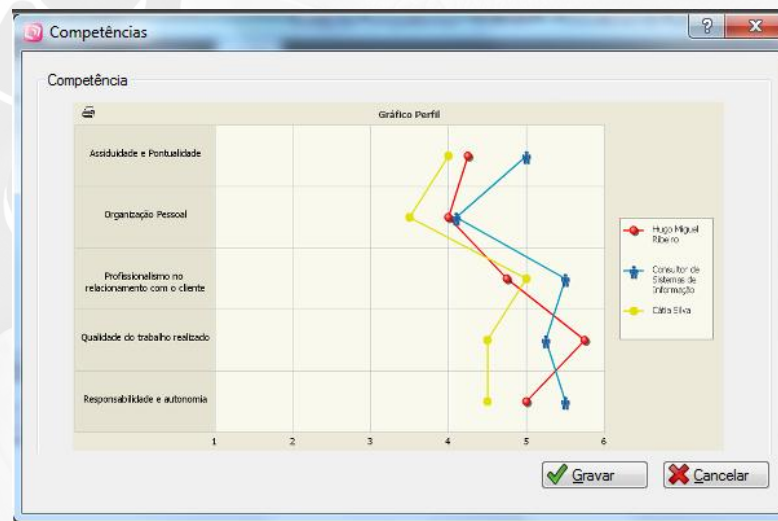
Competências

?

X

Competência

Gráfico Perfil

Assiduidade e Pontualidade

Organização Pessoal

Profissionalismo no relacionamento com o cliente

Qualidade do trabalho realizado

Responsabilidade e autonomia

1 2 3 4 5 6

Hugo Miguel Ribeiro

Consultor de Sistemas de Informação

Cátia Silva

Gravar

Cancelar